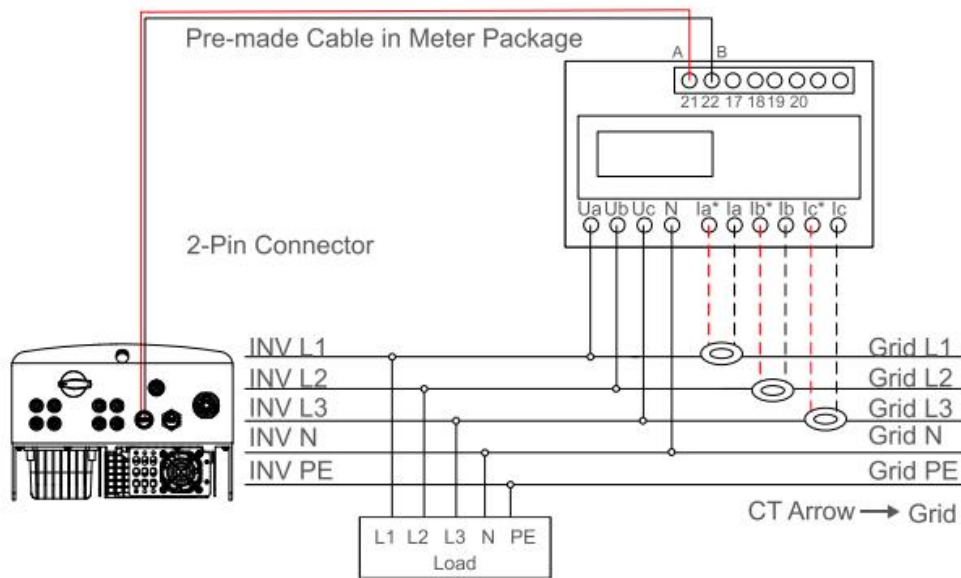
Pre-made Cable in Meter Package

A B

21 22 17 18 19 20

2-Pin Connector

Ua Ub Uc N Ia* Ia Ib* Ib Ic* Ic

INV L1

INV L2

INV L3

INV N

INV PE

Grid L1

Grid L2

Grid L3

Grid N

Grid PE

CT Arrow → Grid

L1 L2 L3 N PE

Load